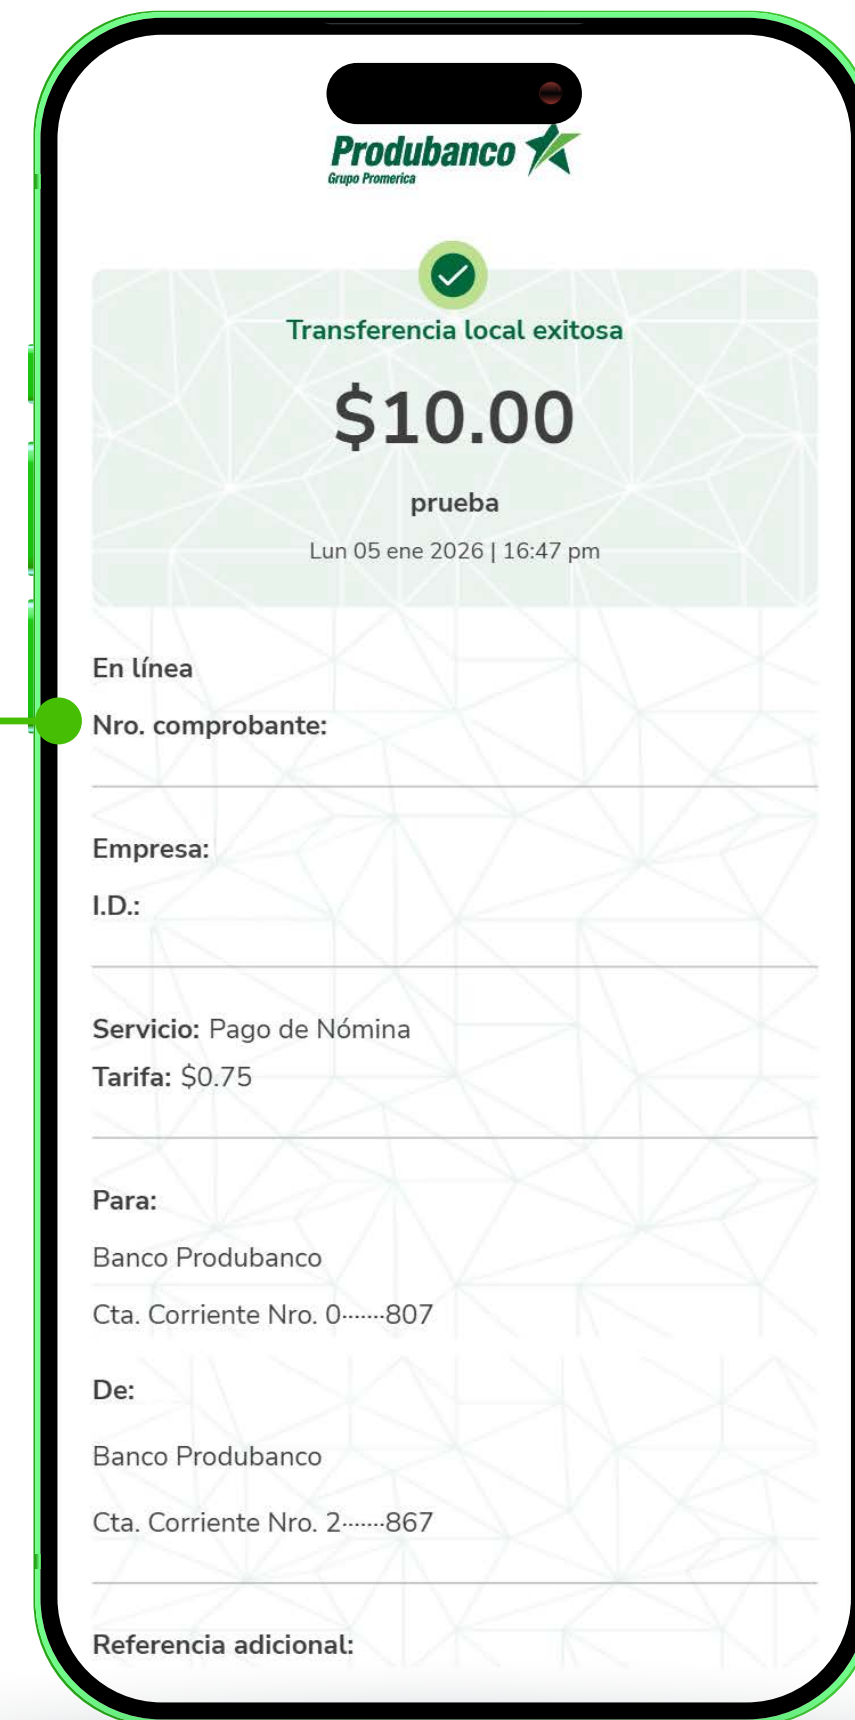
Produbanco
Grupo Promerica

Transferencia local exitosa

$10.00

prueba

Lun 05 ene 2026 | 16:47 pm

En línea

Nro. comprobante:

Empresa:

I.D.:

Servicio: Pago de Nómina

Tarifa: $0.75

Para:

Banco Produbanco

Cta. Corriente Nro. 0·······807

De:

Banco Produbanco

Cta. Corriente Nro. 2·······867

Referencia adicional: